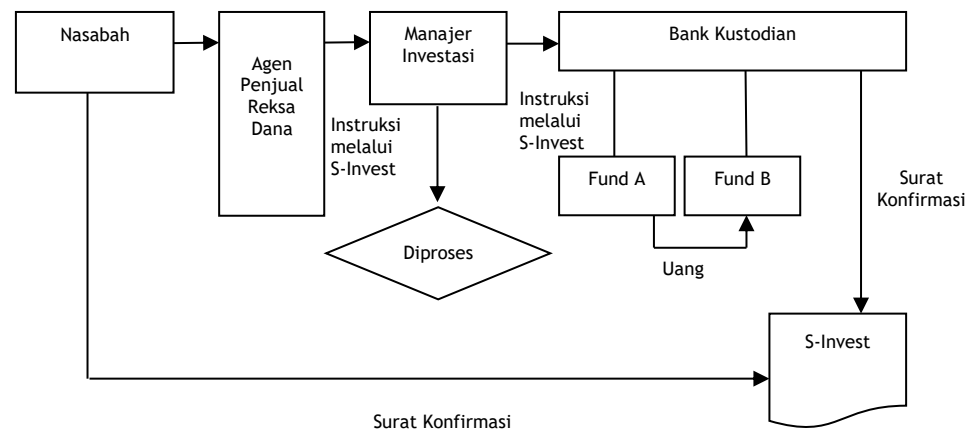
Nasabah

Agen Penjual Reksa Dana

Manajer Investasi

Instruksi melalui S-Invest

Bank Kustodian

Instruksi melalui S-Invest

Fund A

Fund B

Diproses

Uang

Surat Konfirmasi

S-Invest

Surat Konfirmasi